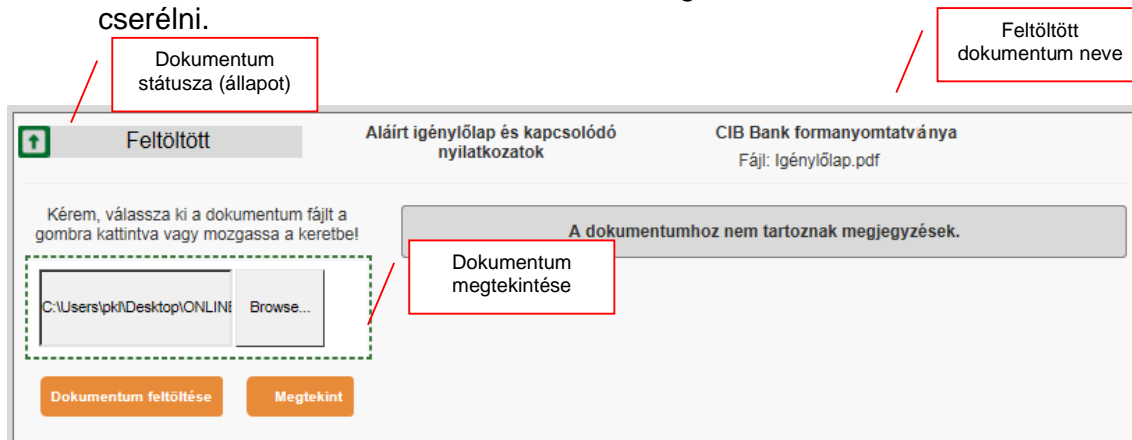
cserélni.

Dokumentum státusza (állapot)

Feltöltött dokumentum neve

Feltöltött

Aláírt igénylőlap és kapcsolódó nyilatkozatok

CIB Bank formanyomtatványa

Fájl: Igénylőlap.pdf

Kérem, válassza ki a dokumentum fájlt a gombra kattintva vagy mozgassa a keretbe!

A dokumentumhoz nem tartoznak megjegyzések.

Dokumentum megtekintése

C:\Users\pkl\Desktop\ONLINE

Browse...

Dokumentum feltöltése

Megtekint